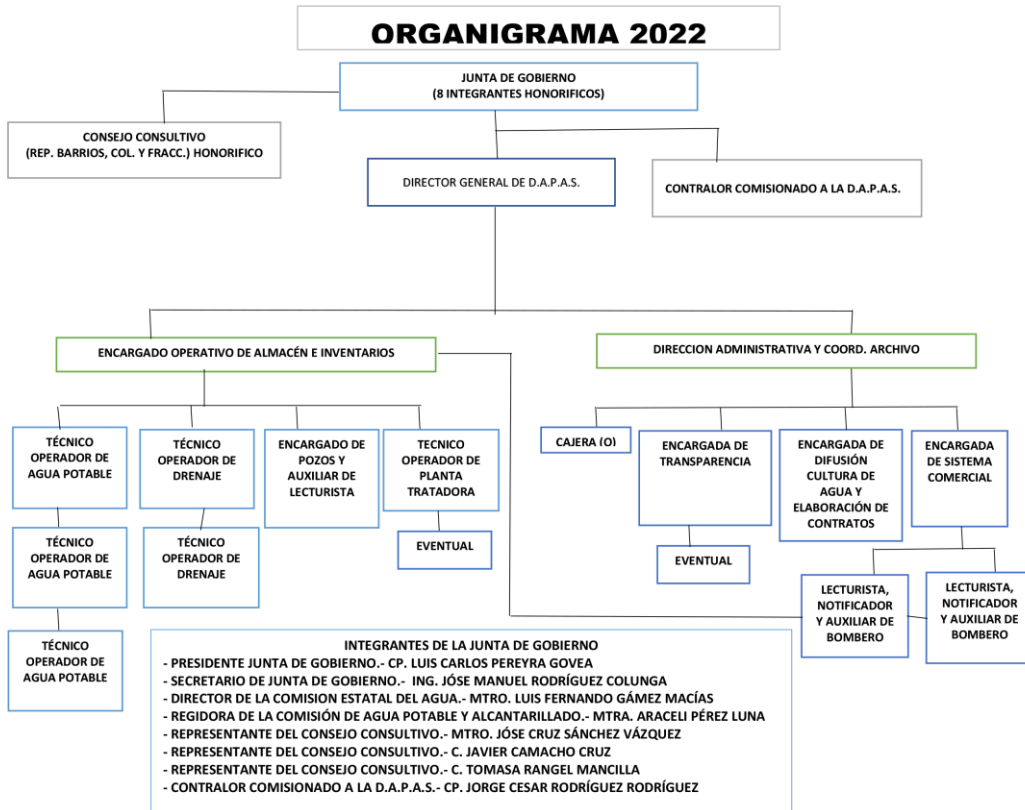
ORGANIGRAMA 2022

JUNTA DE GOBIERNO
(8 INTEGRANTES HONORIFICOS)

CONSEJO CONSULTIVO
(REP. BARRIOS, COL. Y FRACC.) HONORIFICO

DIRECTOR GENERAL DE D.A.P.A.S.

CONTRALOR COMISIONADO A LA D.A.P.A.S.

ENCARGADO OPERATIVO DE ALMACÉN E INVENTARIOS

DIRECCION ADMINISTRATIVA Y COORD. ARCHIVO

TÉCNICO OPERADOR DE AGUA POTABLE

TÉCNICO OPERADOR DE DRENAJE

ENCARGADO DE POZOS Y AUXILIAR DE LECTURISTA

TECNICO OPERADOR DE PLANTA TRATADORA

TÉCNICO OPERADOR DE AGUA POTABLE

TÉCNICO OPERADOR DE DRENAJE

EVENTUAL

TÉCNICO OPERADOR DE AGUA POTABLE

CAJERA (O)

ENCARGADA DE TRANSPARENCIA

EVENTUAL

ENCARGADA DE DIFUSIÓN CULTURA DE AGUA Y ELABORACIÓN DE CONTRATOS

ENCARGADA DE SISTEMA COMERCIAL

LECTURISTA, NOTIFICADOR Y AUXILIAR DE BOMBERO

LECTURISTA, NOTIFICADOR Y AUXILIAR DE BOMBERO

INTEGRANTES DE LA JUNTA DE GOBIERNO
- PRESIDENTE JUNTA DE GOBIERNO.- CP. LUIS CARLOS PEREYRA GOVEA
- SECRETARIO DE JUNTA DE GOBIERNO.- ING. JÓSE MANUEL RODRÍGUEZ COLUNGA
- DIRECTOR DE LA COMISION ESTATAL DEL AGUA.- MTRO. LUIS FERNANDO GÁMEZ MACÍAS
- REGIDORA DE LA COMISIÓN DE AGUA POTABLE Y ALCANTARILLADO.- MTRA. ARACELI PÉREZ LUNA
- REPRESENTANTE DEL CONSEJO CONSULTIVO.- MTRO. JÓSE CRUZ SÁNCHEZ VÁZQUEZ
- REPRESENTANTE DEL CONSEJO CONSULTIVO.- C. JAVIER CAMACHO CRUZ
- REPRESENTANTE DEL CONSEJO CONSULTIVO.- C. TOMASA RANGEL MANCILLA
- CONTRALOR COMISIONADO A LA D.A.P.A.S.- CP. JORGE CESAR RODRÍGUEZ RODRÍGUEZ